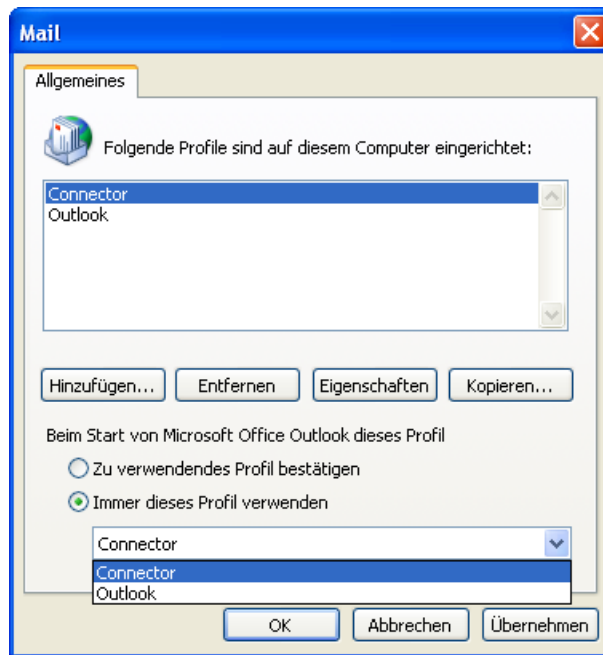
Mail

Allgemeines

Folgende Profile sind auf diesem Computer eingerichtet:

Connector
Outlook

Hinzufügen... Entfernen Eigenschaften Kopieren...

Beim Start von Microsoft Office Outlook dieses Profil

Zu verwendendes Profil bestätigen

Immer dieses Profil verwenden

Connector

Connector
Outlook

OK Abbrechen Übernehmen